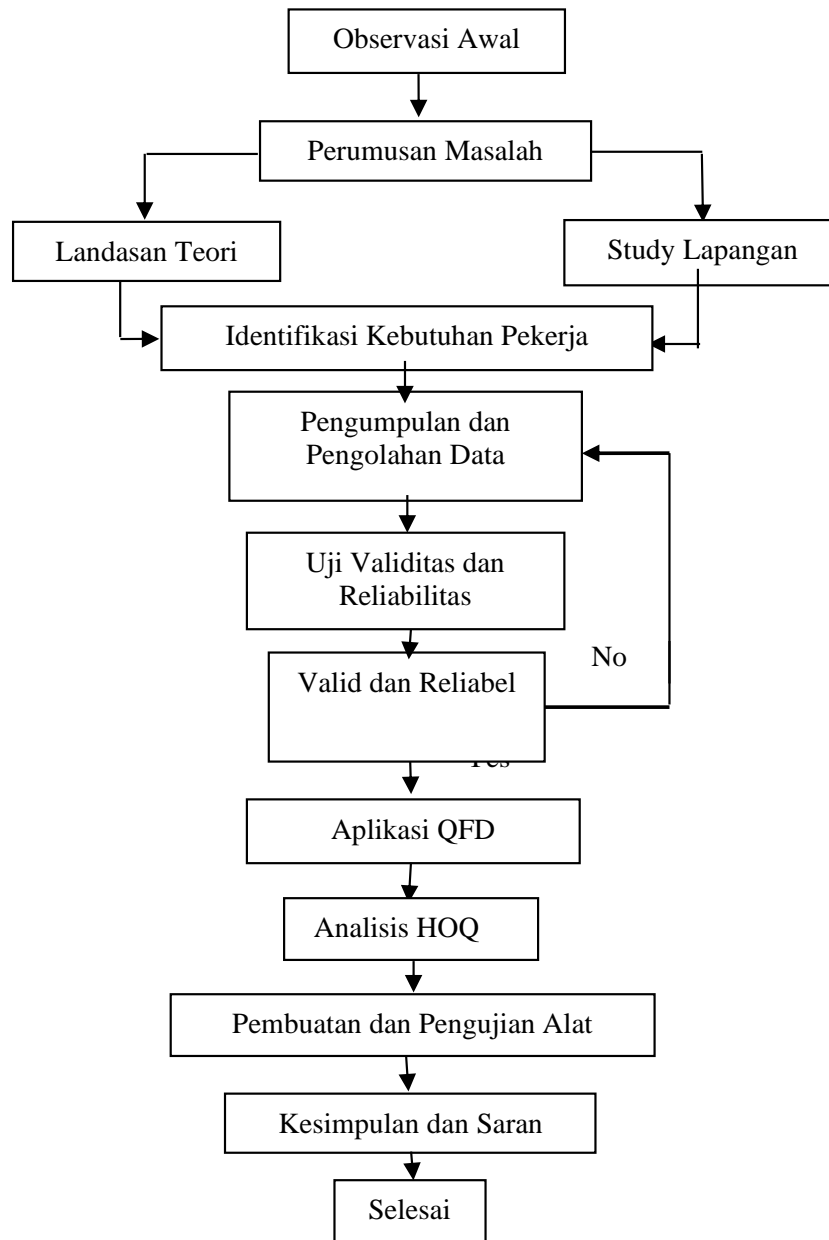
Observasi Awal

Perumusan Masalah

Landasan Teori

Study Lapangan

Identifikasi Kebutuhan Pekerja

Pengumpulan dan Pengolahan Data

Uji Validitas dan Reliabilitas

No

Valid dan Reliabel

Yes

Aplikasi QFD

Analisis HOQ

Pembuatan dan Pengujian Alat

Kesimpulan dan Saran

Selesai